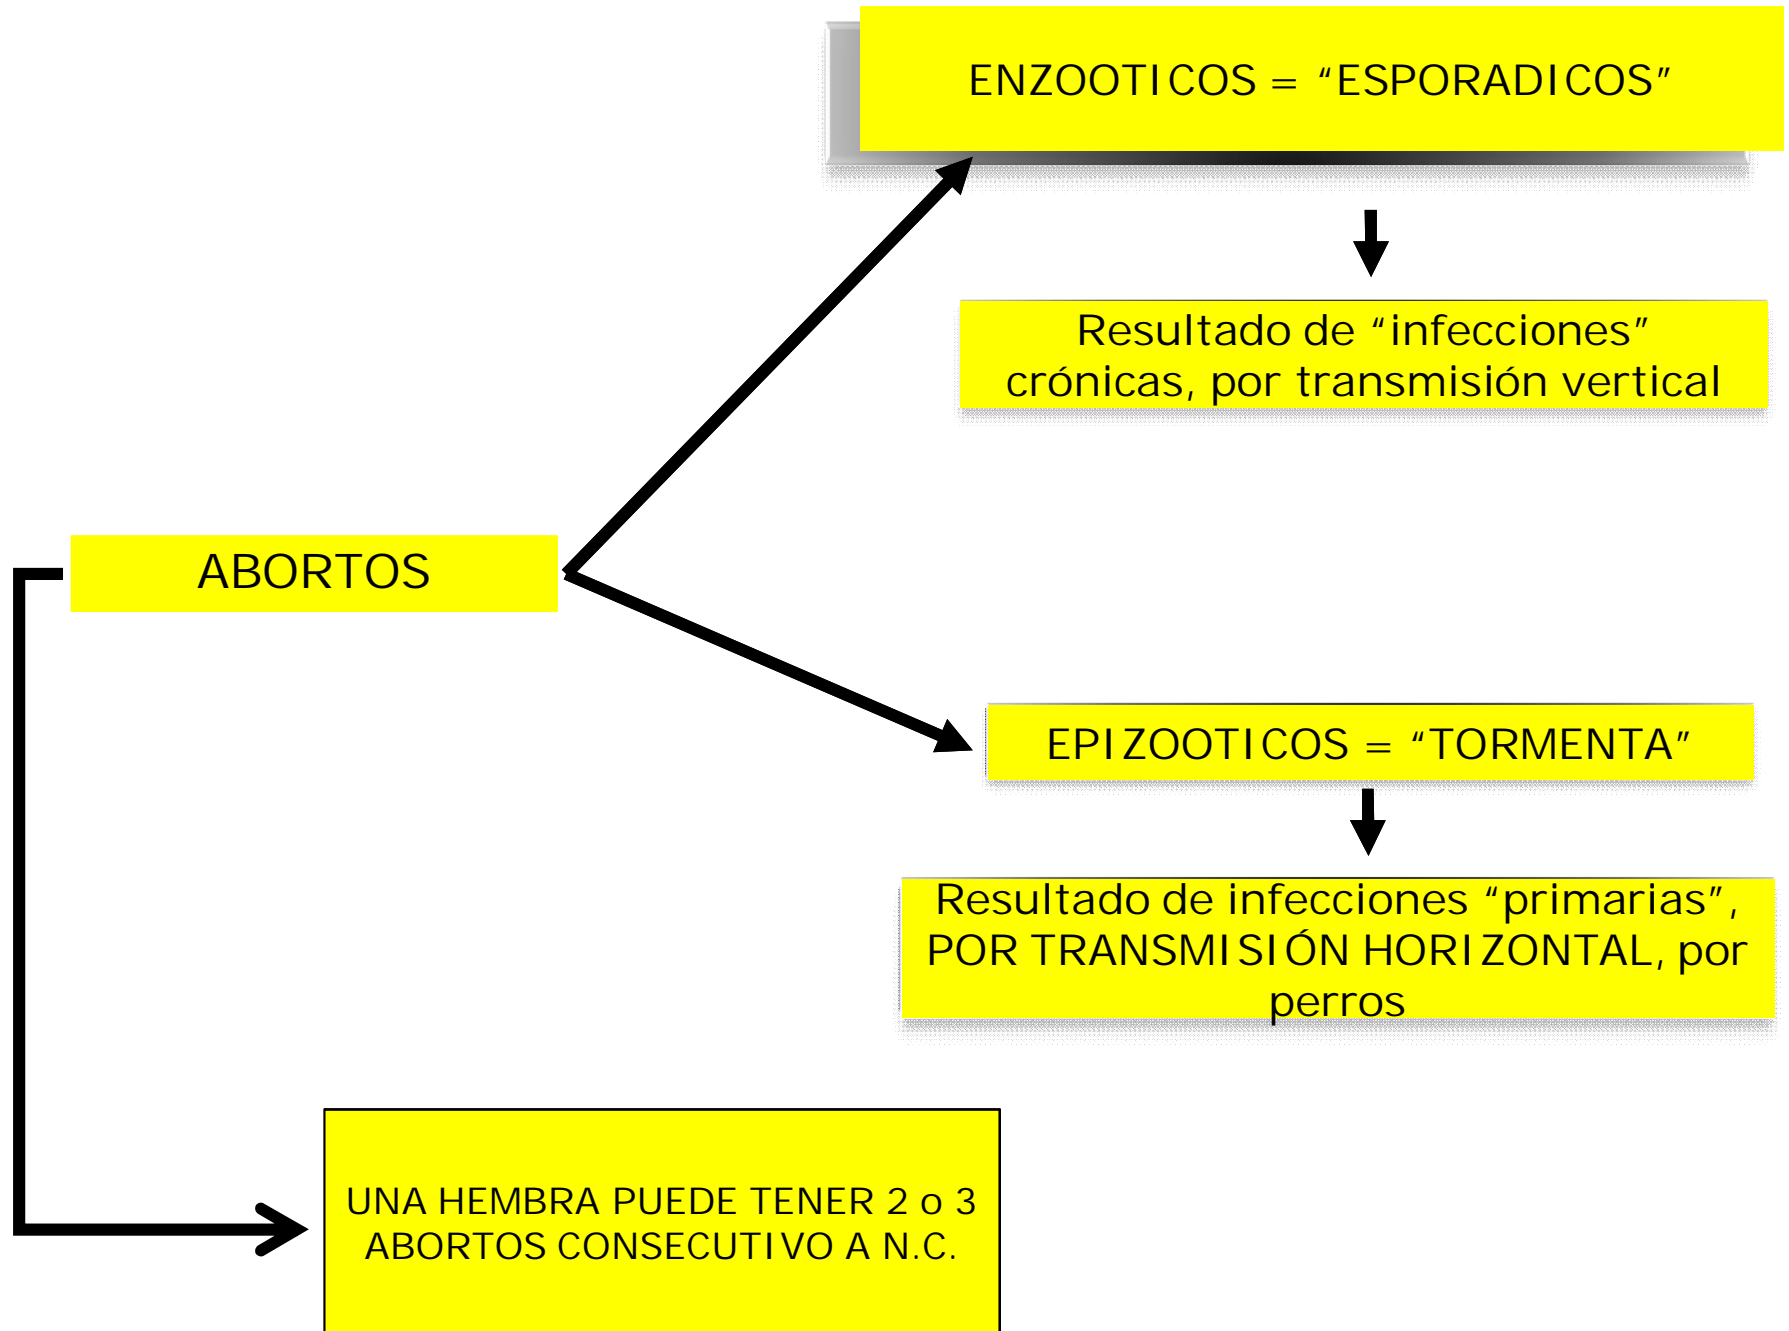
ENZOOTICOS = “ESPORADICOS”

Resultado de “infecciones” crónicas, por transmisión vertical

ABORTOS

EPIZOOTICOS = “TORMENTA”

Resultado de infecciones “primarias”, POR TRANSMISIÓN HORIZONTAL, por perros

UNA HEMBRA PUEDE TENER 2 o 3 ABORTOS CONSECUTIVO A N.C.